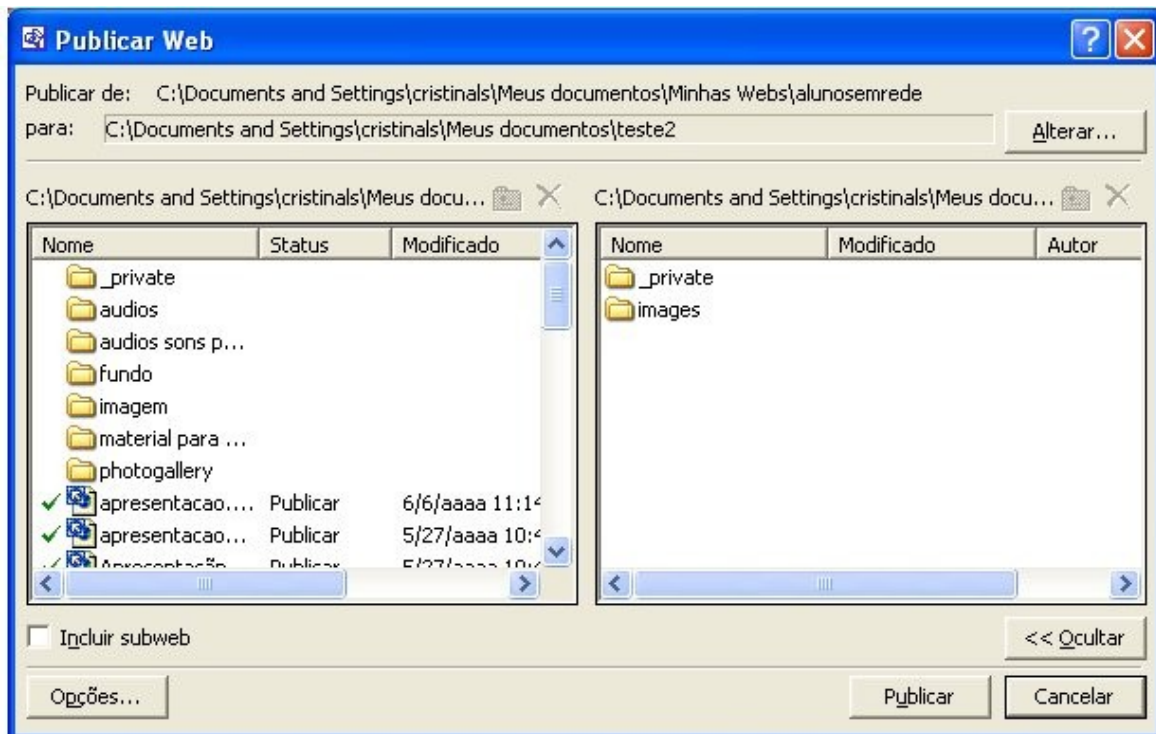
Publicar Web

Publicar de: C:\Documents and Settings\cristinals\Meus documentos\Minhas Webs\alunosemrede

para: C:\Documents and Settings\cristinals\Meus documentos\teste2

Alterar...

C:\Documents and Settings\cristinals\Meus docu...

| Nome | Status | Modificado |
|---|---|---|
| _private | | |
| audios | | |
| audios sons p... | | |
| fundo | | |
| imagem | | |
| material para ... | | |
| photogallery | | |
| apresentacao.... | Publicar | 6/6/aaaa 11:1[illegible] |
| apresentacao... | Publicar | 5/27/aaaa 10:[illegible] |
| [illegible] | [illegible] | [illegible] |

C:\Documents and Settings\cristinals\Meus docu...

| Nome | Modificado | Autor |
|---|---|---|
| _private | | |
| images | | |

Incluir subweb

<< Ocultar

Opções...

Publicar

Cancelar